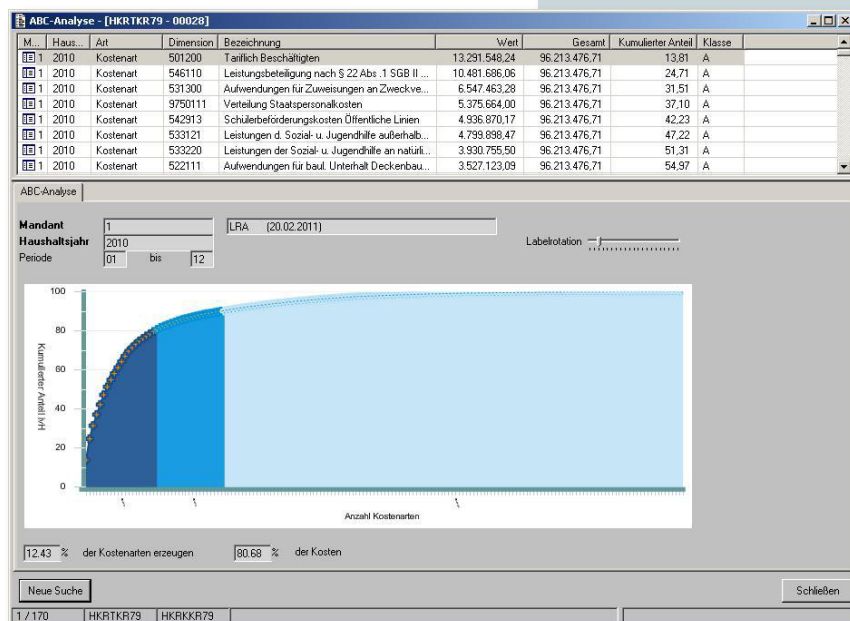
ABC-Analyse - [HKRTKR79 - 00028]

| M... | Haus... | Art | Dimension | Bezeichnung | Wert | Gesamt | Kumulierter Anteil | Klasse |
|---|---|---|---|---|---|---|---|---|
| 1 | 2010 | Kostenart | 501200 | Tariflich Beschäftigten | 13.291.548,24 | 96.213.476,71 | 13,81 | A |
| 1 | 2010 | Kostenart | 546110 | Leistungsbeteiligung nach § 22 Abs .1 SGB II ... | 10.481.686,06 | 96.213.476,71 | 24,71 | A |
| 1 | 2010 | Kostenart | 531300 | Aufwendungen für Zuweisungen an Zweckve... | 6.547.463,28 | 96.213.476,71 | 31,51 | A |
| 1 | 2010 | Kostenart | 9750111 | Verteilung Staatspersonalkosten | 5.375.664,00 | 96.213.476,71 | 37,10 | A |
| 1 | 2010 | Kostenart | 542913 | Schülerbeförderungskosten Öffentliche Linien | 4.936.870,17 | 96.213.476,71 | 42,23 | A |
| 1 | 2010 | Kostenart | 533121 | Leistungen d. Sozial- u. Jugendhilfe außerhalb... | 4.799.898,47 | 96.213.476,71 | 47,22 | A |
| 1 | 2010 | Kostenart | 533220 | Leistungen der Sozial- u. Jugendhilfe an natürli... | 3.930.755,50 | 96.213.476,71 | 51,31 | A |
| 1 | 2010 | Kostenart | 522111 | Aufwendungen für baul. Unterhalt Deckenbau... | 3.527.123,09 | 96.213.476,71 | 54,97 | A |

ABC-Analyse

Mandant 1 LRA (20.02.2011)
Haushaltsjahr 2010
Periode 01 bis 12
Labelrotation

100
80
60
40
20
0
Kumulierter Anteil in%
Anzahl Kostenarten

12.43 % der Kostenarten erzeugen 80.68 % der Kosten

Neue Suche
Schließen

1 / 170 HKRTKR79 HKRKKR79